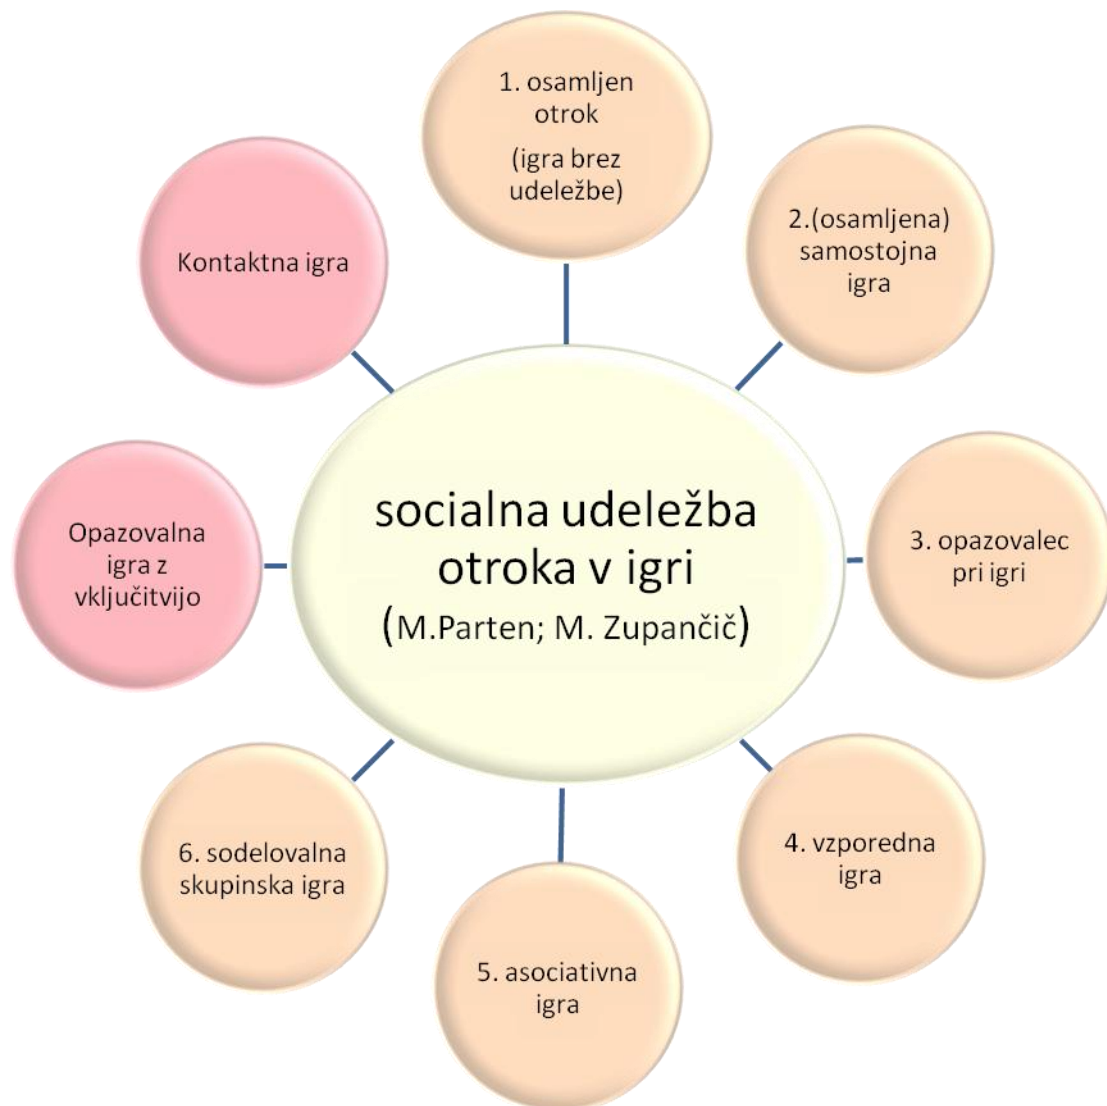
socialna udeležba otroka v igri
(M.Parten; M. Zupančič)

1. osamljen otrok
(igra brez udeležbe)

2.(osamljena) samostojna igra

3. opazovalec pri igri

4. vzporedna igra

5. asociativna igra

6. sodelovalna skupinska igra

Opazovalna igra z vključitvijo

Kontaktna igra